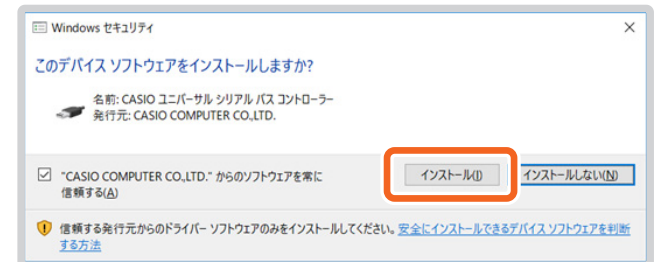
Windows セキュリティ

このデバイス ソフトウェアをインストールしますか?

名前: CASIO ユニバーサル シリアル バス コントローラー
発行元: CASIO COMPUTER CO.,LTD.

"CASIO COMPUTER CO.,LTD." からのソフトウェアを常に信頼する(A)

インストール(I)

インストールしない(N)

信頼する発行元からのドライバー ソフトウェアのみをインストールしてください。安全にインストールできるデバイス ソフトウェアを判断する方法